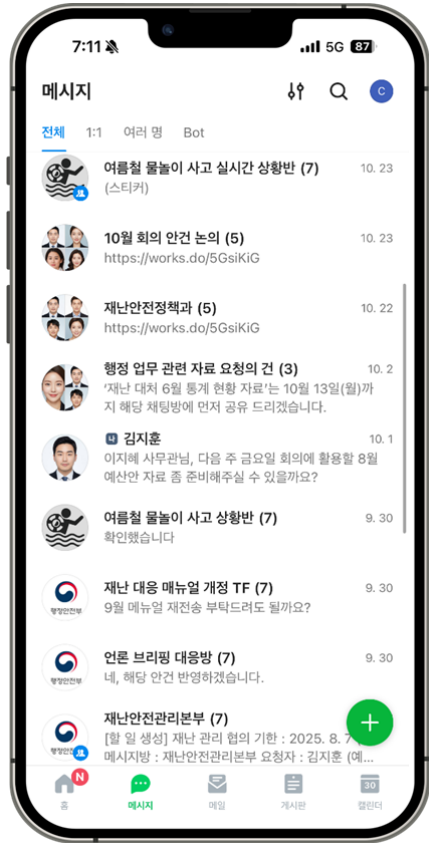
7:11
5G 87

메시지
C

전체 1:1 여러 명 Bot

여름철 물놀이 사고 실시간 상황반 (7) 10. 23
(스티커)

10월 회의 안건 논의 (5) 10. 23
https://works.do/5GsiKiG

재난안전정책과 (5) 10. 22
https://works.do/5GsiKiG

행정 업무 관련 자료 요청의 건 (3) 10. 2
'재난 대처 6월 통계 현황 자료'는 10월 13일(월)까지 해당 채팅방에 먼저 공유 드리겠습니다.

김지훈 10. 1
이지혜 사무관님, 다음 주 금요일 회의에 활용할 8월 예산안 자료 좀 준비해주실 수 있을까요?

여름철 물놀이 사고 상황반 (7) 9. 30
확인했습니다

재난 대응 매뉴얼 개정 TF (7) 9. 30
9월 메뉴얼 재전송 부탁드려도 될까요?

언론 브리핑 대응방 (7) 9. 30
네, 해당 안건 반영하겠습니다.

재난안전관리본부 (7)
[할 일 생성] 재난 관리 협의 기한 : 2025. 8. 7
메시지방 : 재난안전관리본부 요청자 : 김지훈 (예...

행정안전부

N
홈 메시지 메일 게시판 30 캘린더